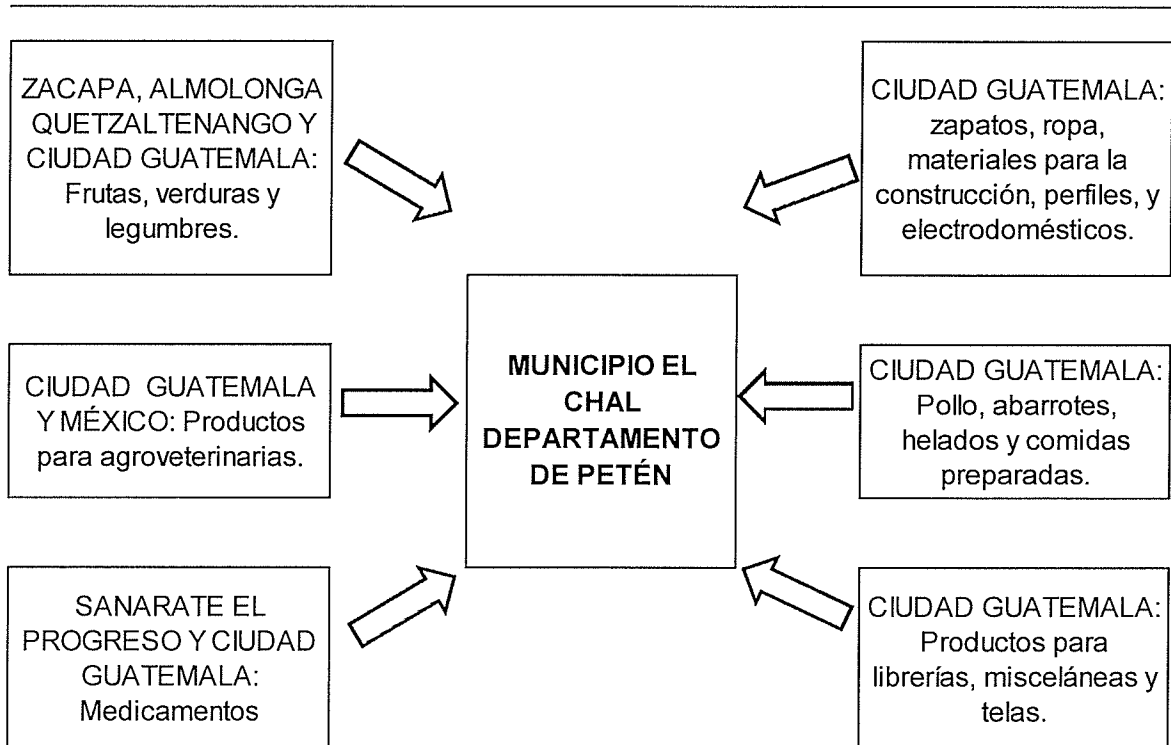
ZACAPA, ALMOLONGA QUETZALTENANGO Y CIUDAD GUATEMALA: Frutas, verduras y legumbres.

CIUDAD GUATEMALA: zapatos, ropa, materiales para la construcción, perfiles, y electrodomésticos.

CIUDAD GUATEMALA Y MÉXICO: Productos para agroveterinarias.

MUNICIPIO EL CHAL DEPARTAMENTO DE PETÉN

CIUDAD GUATEMALA: Pollo, abarrotes, helados y comidas preparadas.

SANARATE EL PROGRESO Y CIUDAD GUATEMALA: Medicamentos

CIUDAD GUATEMALA: Productos para librerías, misceláneas y telas.